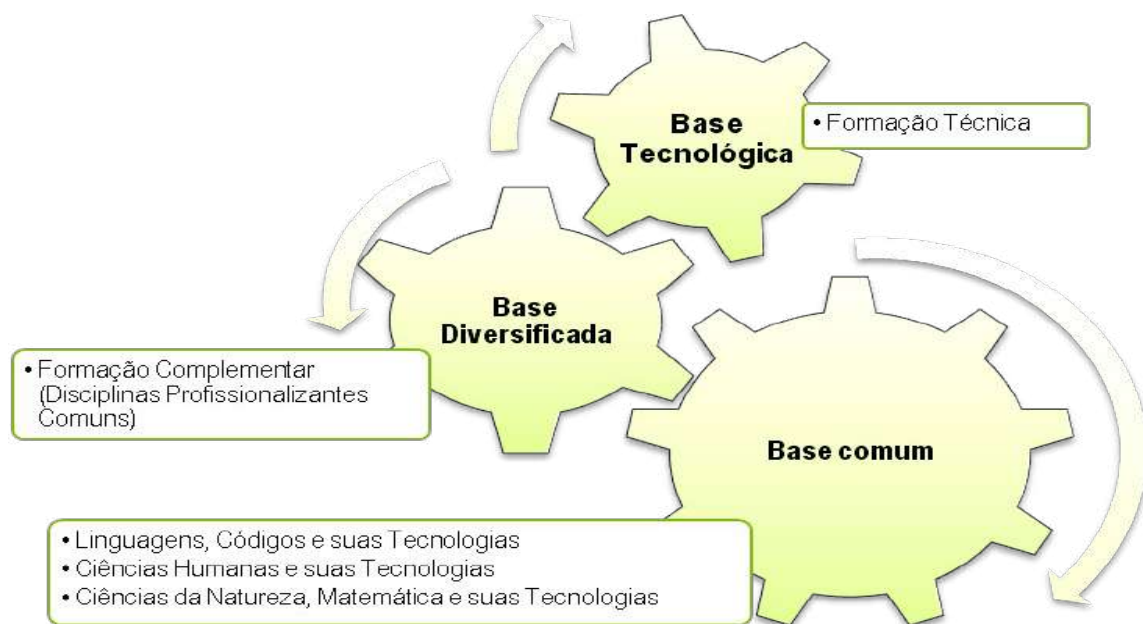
Base Tecnológica

• Formação Técnica

Base Diversificada

• Formação Complementar (Disciplinas Profissionalizantes Comuns)

Base comum

• Linguagens, Códigos e suas Tecnologias
• Ciências Humanas e suas Tecnologias
• Ciências da Natureza, Matemática e suas Tecnologias